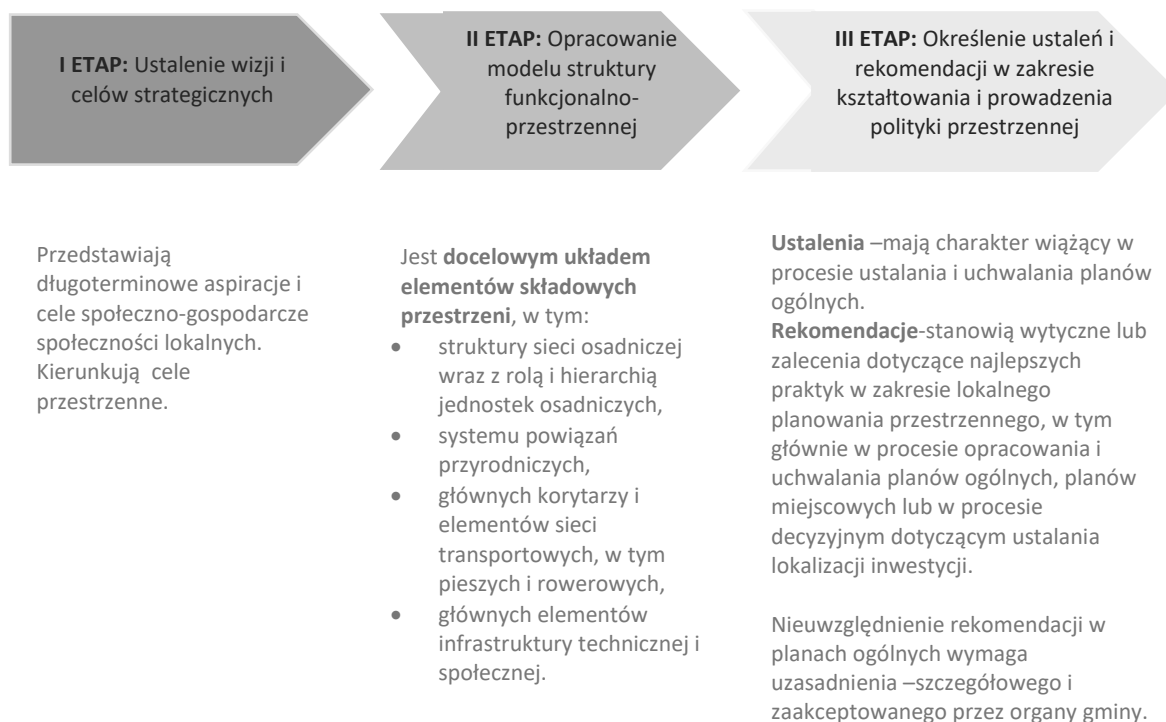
**I ETAP:** Ustalenie wizji i celów strategicznych

**II ETAP:** Opracowanie modelu struktury funkcjonalno-przestrzennej

**III ETAP:** Określenie ustaleń i rekomendacji w zakresie kształtowania i prowadzenia polityki przestrzennej

Przedstawiają długoterminowe aspiracje i cele społeczno-gospodarcze społeczności lokalnych. Kierunkują cele przestrzenne.

Jest **docelowym układem elementów składowych przestrzeni**, w tym:
- struktury sieci osadniczej wraz z rolą i hierarchią jednostek osadniczych,
- systemu powiązań przyrodniczych,
- głównych korytarzy i elementów sieci transportowych, w tym pieszych i rowerowych,
- głównych elementów infrastruktury technicznej i społecznej.

**Ustalenia** –mają charakter wiążący w procesie ustalania i uchwalania planów ogólnych.
**Rekomendacje**-stanowią wytyczne lub zalecenia dotyczące najlepszych praktyk w zakresie lokalnego planowania przestrzennego, w tym głównie w procesie opracowania i uchwalania planów ogólnych, planów miejscowych lub w procesie decyzyjnym dotyczącym ustalania lokalizacji inwestycji.

Nieuwzględnienie rekomendacji w planach ogólnych wymaga uzasadnienia –szczegółowego i zaakceptowanego przez organy gminy.